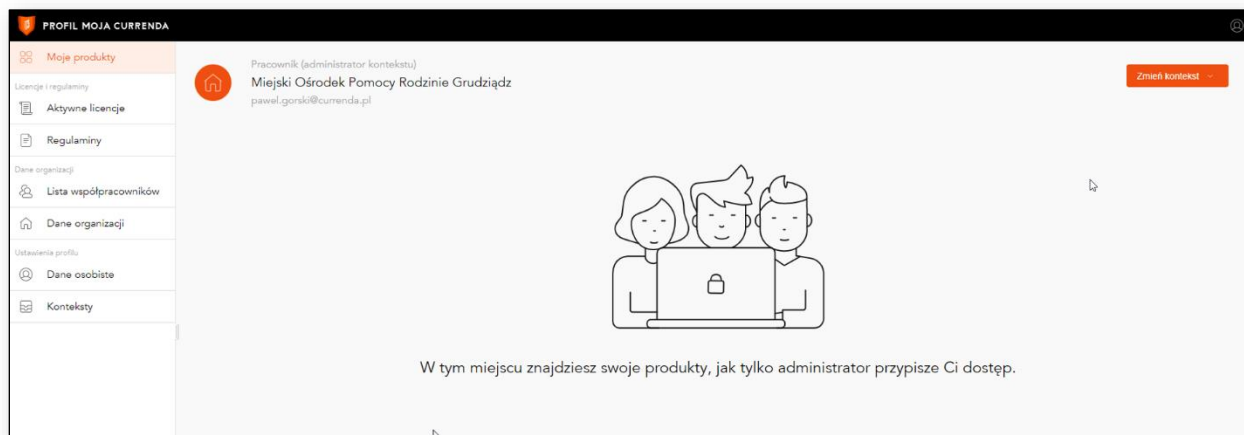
PROFIL MOJA CURRENDA

Moje produkty

Licencje i regulaminy

Aktywne licencje

Regulaminy

Dane organizacji

Lista współpracowników

Dane organizacji

Ustawienia profilu

Dane osobiste

Konteksty

Pracownik (administrator kontekstu)

Miejski Ośrodek Pomocy Rodzinie Grudziądz

pawel.gorski@currenda.pl

Zmień kontekst

W tym miejscu znajdziesz swoje produkty, jak tylko administrator przypisze Ci dostęp.